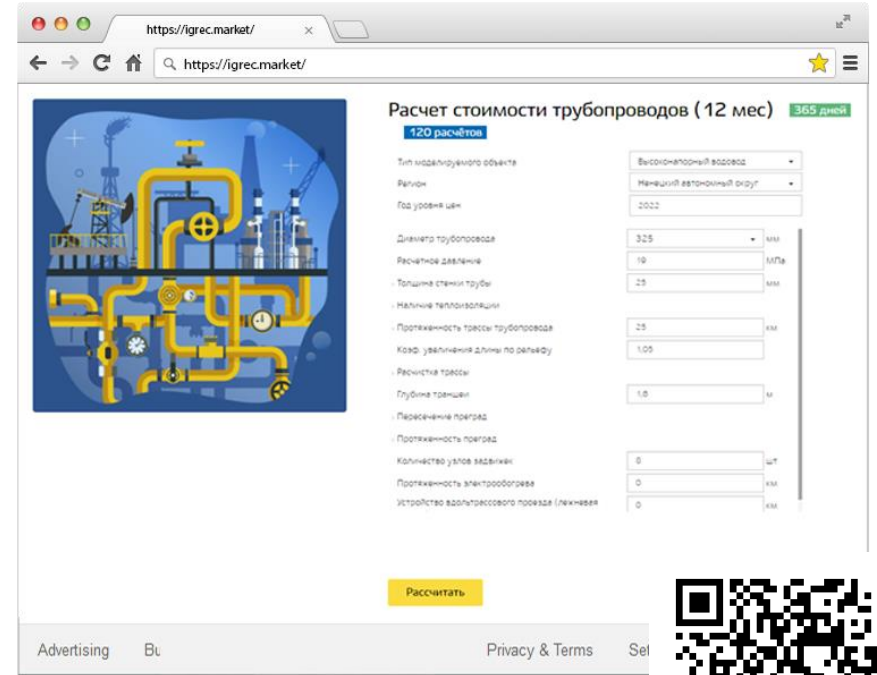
https://igrec.market/

https://igrec.market/

Расчет стоимости трубопроводов (12 мес) 365 дней

120 расчётов

Тип моделируемого объекта | Высоконапорный водовод
Регион | Ненецкий автономный округ
Год уровня цен | 2022

Диаметр трубопровода | 325 | мм
Расчетное давление | 10 | МПа
Толщина стенки трубы | 25 | мм
Наличие теплоизоляции
Протяженность трассы трубопровода | 25 | км
Коэф. увеличения длины по рельефу | 1,05
Расчистка трассы
Глубина траншеи | 1,6 | м
Пересечение преград
Протяженность преград
Количество узлов задвижек | 0 | шт
Протяженность электрообогрева | 0 | км
Устройство вдольтрассового проезда (лежневая | 0 | км

Рассчитать

Advertising Bu

Privacy & Terms Se